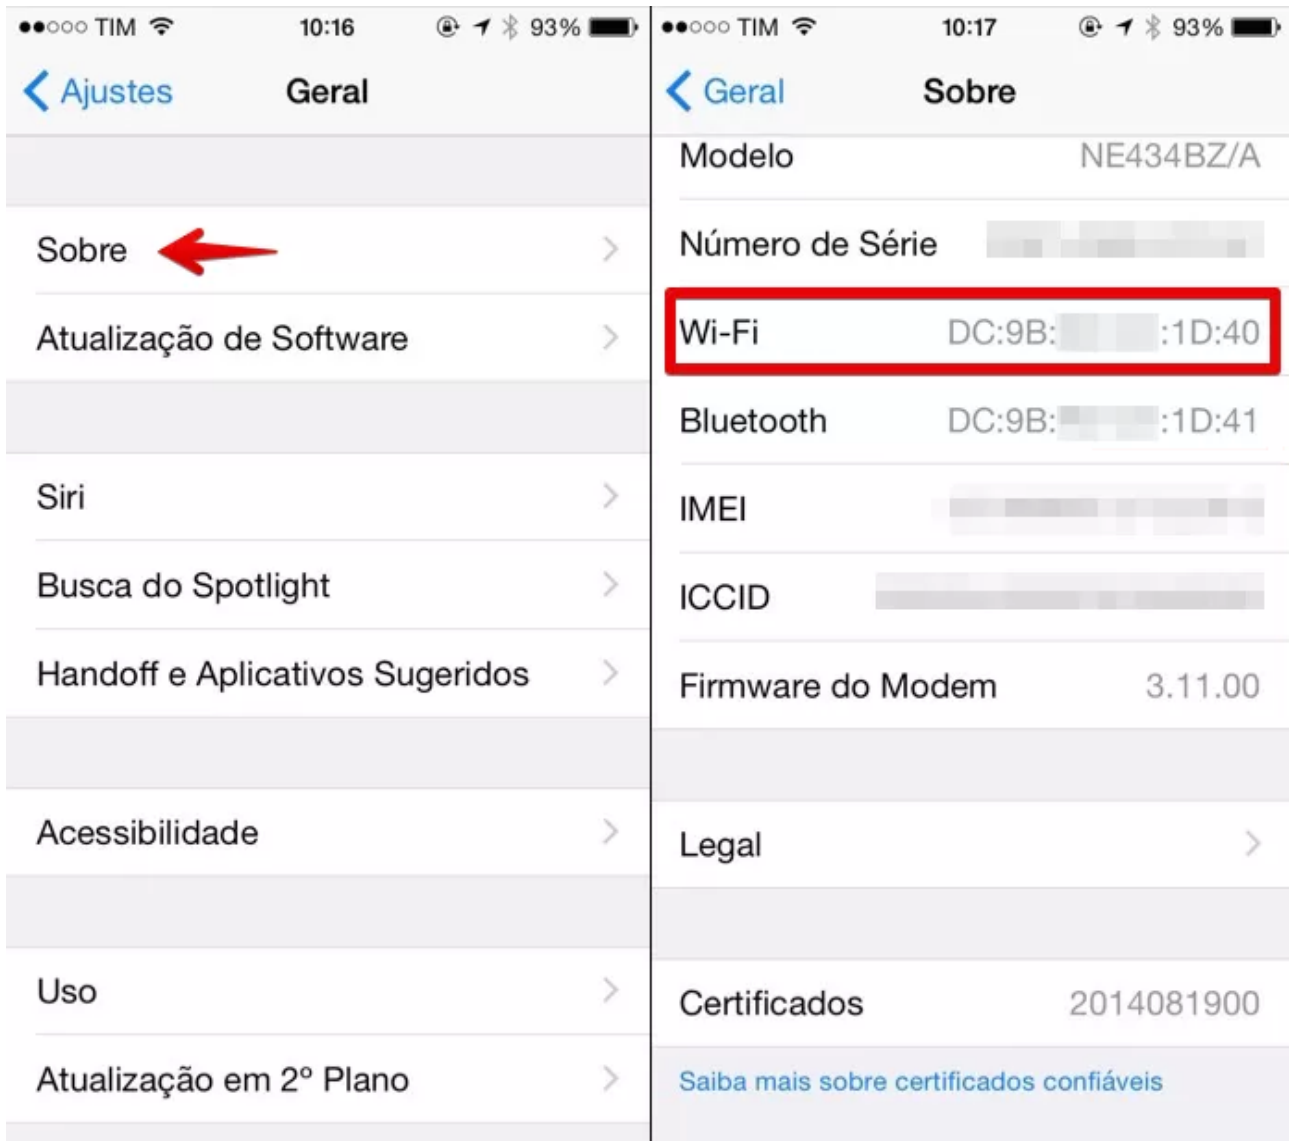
●●○○○ TIM 10:16 93%

Ajustes Geral

Sobre

Atualização de Software

Siri

Busca do Spotlight

Handoff e Aplicativos Sugeridos

Acessibilidade

Uso

Atualização em 2º Plano

●●○○○ TIM 10:17 93%

Geral Sobre

Modelo NE434BZ/A

Número de Série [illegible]

Wi-Fi DC:9B:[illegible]:1D:40

Bluetooth DC:9B:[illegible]:1D:41

IMEI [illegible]

ICCID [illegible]

Firmware do Modem 3.11.00

Legal

Certificados 2014081900

Saiba mais sobre certificados confiáveis